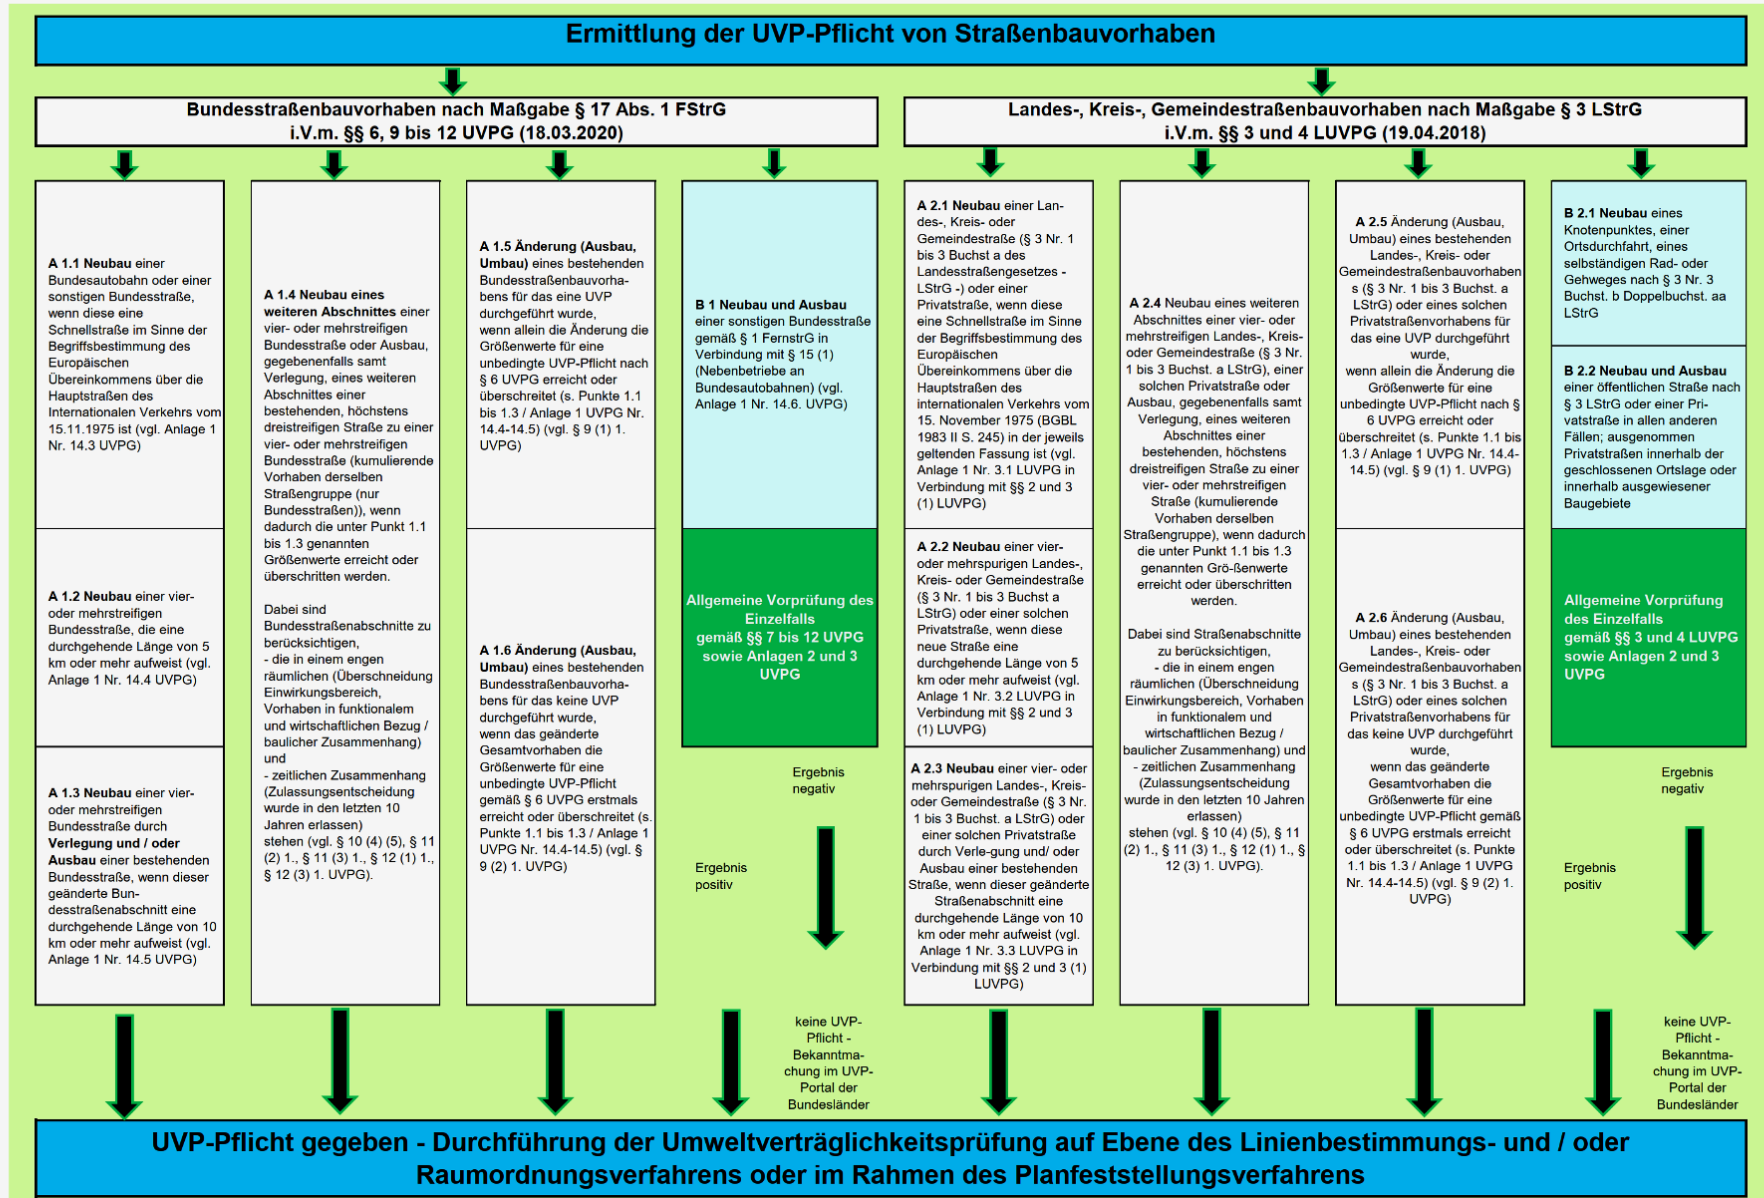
Ermittlung der UVP-Pflicht von Straßenbauvorhaben

Bundesstraßenbauvorhaben nach Maßgabe § 17 Abs. 1 FStrG i.V.m. §§ 6, 9 bis 12 UVPG (18.03.2020)

Landes-, Kreis-, Gemeindestraßenbauvorhaben nach Maßgabe § 3 LStrG i.V.m. §§ 3 und 4 LUVPG (19.04.2018)

**A 1.1 Neubau** einer Bundesautobahn oder einer sonstigen Bundesstraße, wenn diese eine Schnellstraße im Sinne der Begriffsbestimmung des Europäischen Übereinkommens über die Hauptstraßen des Internationalen Verkehrs vom 15.11.1975 ist (vgl. Anlage 1 Nr. 14.3 UVPG)

**A 1.2 Neubau** einer vier- oder mehrstreifigen Bundesstraße, die eine durchgehende Länge von 5 km oder mehr aufweist (vgl. Anlage 1 Nr. 14.4 UVPG)

**A 1.3 Neubau** einer vier- oder mehrstreifigen Bundesstraße durch **Verlegung und / oder Ausbau** einer bestehenden Bundesstraße, wenn dieser geänderte Bundesstraßenabschnitt eine durchgehende Länge von 10 km oder mehr aufweist (vgl. Anlage 1 Nr. 14.5 UVPG)

**A 1.4 Neubau eines weiteren Abschnittes** einer vier- oder mehrstreifigen Bundesstraße oder Ausbau, gegebenenfalls samt Verlegung, eines weiteren Abschnitts einer bestehenden, höchstens dreistreifigen Straße zu einer vier- oder mehrstreifigen Bundesstraße (kumulierende Vorhaben derselben Straßengruppe (nur Bundesstraßen)), wenn dadurch die unter Punkt 1.1 bis 1.3 genannten Größenwerte erreicht oder überschritten werden.

Dabei sind Bundesstraßenabschnitte zu berücksichtigen,
- die in einem engen räumlichen (Überschneidung Einwirkungsbereich, Vorhaben in funktionalem und wirtschaftlichen Bezug / baulicher Zusammenhang) und
- zeitlichen Zusammenhang (Zulassungsentscheidung wurde in den letzten 10 Jahren erlassen)
stehen (vgl. § 10 (4) (5), § 11 (2) 1., § 11 (3) 1., § 12 (1) 1., § 12 (3) 1. UVPG).

**A 1.5 Änderung (Ausbau, Umbau)** eines bestehenden Bundesstraßenbauvorhabens für das eine UVP durchgeführt wurde, wenn allein die Änderung die Größenwerte für eine unbedingte UVP-Pflicht nach § 6 UVPG erreicht oder überschreitet (s. Punkte 1.1 bis 1.3 / Anlage 1 UVPG Nr. 14.4-14.5) (vgl. § 9 (1) 1. UVPG)

**A 1.6 Änderung (Ausbau, Umbau)** eines bestehenden Bundesstraßenbauvorhabens für das keine UVP durchgeführt wurde, wenn das geänderte Gesamtvorhaben die Größenwerte für eine unbedingte UVP-Pflicht gemäß § 6 UVPG erstmals erreicht oder überschreitet (s. Punkte 1.1 bis 1.3 / Anlage 1 UVPG Nr. 14.4-14.5) (vgl. § 9 (2) 1. UVPG)

**B 1 Neubau und Ausbau** einer sonstigen Bundesstraße gemäß § 1 FernstrG in Verbindung mit § 15 (1) (Nebenbetriebe an Bundesautobahnen) (vgl. Anlage 1 Nr. 14.6. UVPG)

Allgemeine Vorprüfung des Einzelfalls gemäß §§ 7 bis 12 UVPG sowie Anlagen 2 und 3 UVPG

Ergebnis negativ

Ergebnis positiv

keine UVP-Pflicht - Bekanntmachung im UVP-Portal der Bundesländer

**A 2.1 Neubau** einer Landes-, Kreis- oder Gemeindestraße (§ 3 Nr. 1 bis 3 Buchst a des Landesstraßengesetzes - LStrG -) oder einer Privatstraße, wenn diese eine Schnellstraße im Sinne der Begriffsbestimmung des Europäischen Übereinkommens über die Hauptstraßen des internationalen Verkehrs vom 15. November 1975 (BGBL 1983 II S. 245) in der jeweils geltenden Fassung ist (vgl. Anlage 1 Nr. 3.1 LUVPG in Verbindung mit §§ 2 und 3 (1) LUVPG)

**A 2.2 Neubau** einer vier- oder mehrspurigen Landes-, Kreis- oder Gemeindestraße (§ 3 Nr. 1 bis 3 Buchst a LStrG) oder einer solchen Privatstraße, wenn diese neue Straße eine durchgehende Länge von 5 km oder mehr aufweist (vgl. Anlage 1 Nr. 3.2 LUVPG in Verbindung mit §§ 2 und 3 (1) LUVPG)

**A 2.3 Neubau** einer vier- oder mehrspurigen Landes-, Kreis- oder Gemeindestraße (§ 3 Nr. 1 bis 3 Buchst. a LStrG) oder einer solchen Privatstraße durch Verlegung und/ oder Ausbau einer bestehenden Straße, wenn dieser geänderte Straßenabschnitt eine durchgehende Länge von 10 km oder mehr aufweist (vgl. Anlage 1 Nr. 3.3 LUVPG in Verbindung mit §§ 2 und 3 (1) LUVPG)

**A 2.4** Neubau eines weiteren Abschnitts einer vier- oder mehrstreifigen Landes-, Kreis- oder Gemeindestraße (§ 3 Nr. 1 bis 3 Buchst. a LStrG), einer solchen Privatstraße oder Ausbau, gegebenenfalls samt Verlegung, eines weiteren Abschnitts einer bestehenden, höchstens dreistreifigen Straße zu einer vier- oder mehrstreifigen Straße (kumulierende Vorhaben derselben Straßengruppe), wenn dadurch die unter Punkt 1.1 bis 1.3 genannten Größenwerte erreicht oder überschritten werden.

Dabei sind Straßenabschnitte zu berücksichtigen,
- die in einem engen räumlichen (Überschneidung Einwirkungsbereich, Vorhaben in funktionalem und wirtschaftlichen Bezug / baulicher Zusammenhang) und
- zeitlichen Zusammenhang (Zulassungsentscheidung wurde in den letzten 10 Jahren erlassen)
stehen (vgl. § 10 (4) (5), § 11 (2) 1., § 11 (3) 1., § 12 (1) 1., § 12 (3) 1. UVPG).

**A 2.5** Änderung (Ausbau, Umbau) eines bestehenden Landes-, Kreis- oder Gemeindestraßenbauvorhabens (§ 3 Nr. 1 bis 3 Buchst. a LStrG) oder eines solchen Privatstraßenvorhabens für das eine UVP durchgeführt wurde, wenn allein die Änderung die Größenwerte für eine unbedingte UVP-Pflicht nach § 6 UVPG erreicht oder überschreitet (s. Punkte 1.1 bis 1.3 / Anlage 1 UVPG Nr. 14.4-14.5) (vgl. § 9 (1) 1. UVPG)

**A 2.6** Änderung (Ausbau, Umbau) eines bestehenden Landes-, Kreis- oder Gemeindestraßenbauvorhabens (§ 3 Nr. 1 bis 3 Buchst. a LStrG) oder eines solchen Privatstraßenvorhabens für das keine UVP durchgeführt wurde, wenn das geänderte Gesamtvorhaben die Größenwerte für eine unbedingte UVP-Pflicht gemäß § 6 UVPG erstmals erreicht oder überschreitet (s. Punkte 1.1 bis 1.3 / Anlage 1 UVPG Nr. 14.4-14.5) (vgl. § 9 (2) 1. UVPG)

**B 2.1 Neubau** eines Knotenpunktes, einer Ortsdurchfahrt, eines selbständigen Rad- oder Gehweges nach § 3 Nr. 3 Buchst. b Doppelbuchst. aa LStrG

**B 2.2 Neubau und Ausbau** einer öffentlichen Straße nach § 3 LStrG oder einer Privatstraße in allen anderen Fällen; ausgenommen Privatstraßen innerhalb der geschlossenen Ortslage oder innerhalb ausgewiesener Baugebiete

Allgemeine Vorprüfung des Einzelfalls gemäß §§ 3 und 4 LUVPG sowie Anlagen 2 und 3 UVPG

Ergebnis negativ

Ergebnis positiv

keine UVP-Pflicht - Bekanntmachung im UVP-Portal der Bundesländer

UVP-Pflicht gegeben - Durchführung der Umweltverträglichkeitsprüfung auf Ebene des Linienbestimmungs- und / oder Raumordnungsverfahrens oder im Rahmen des Planfeststellungsverfahrens